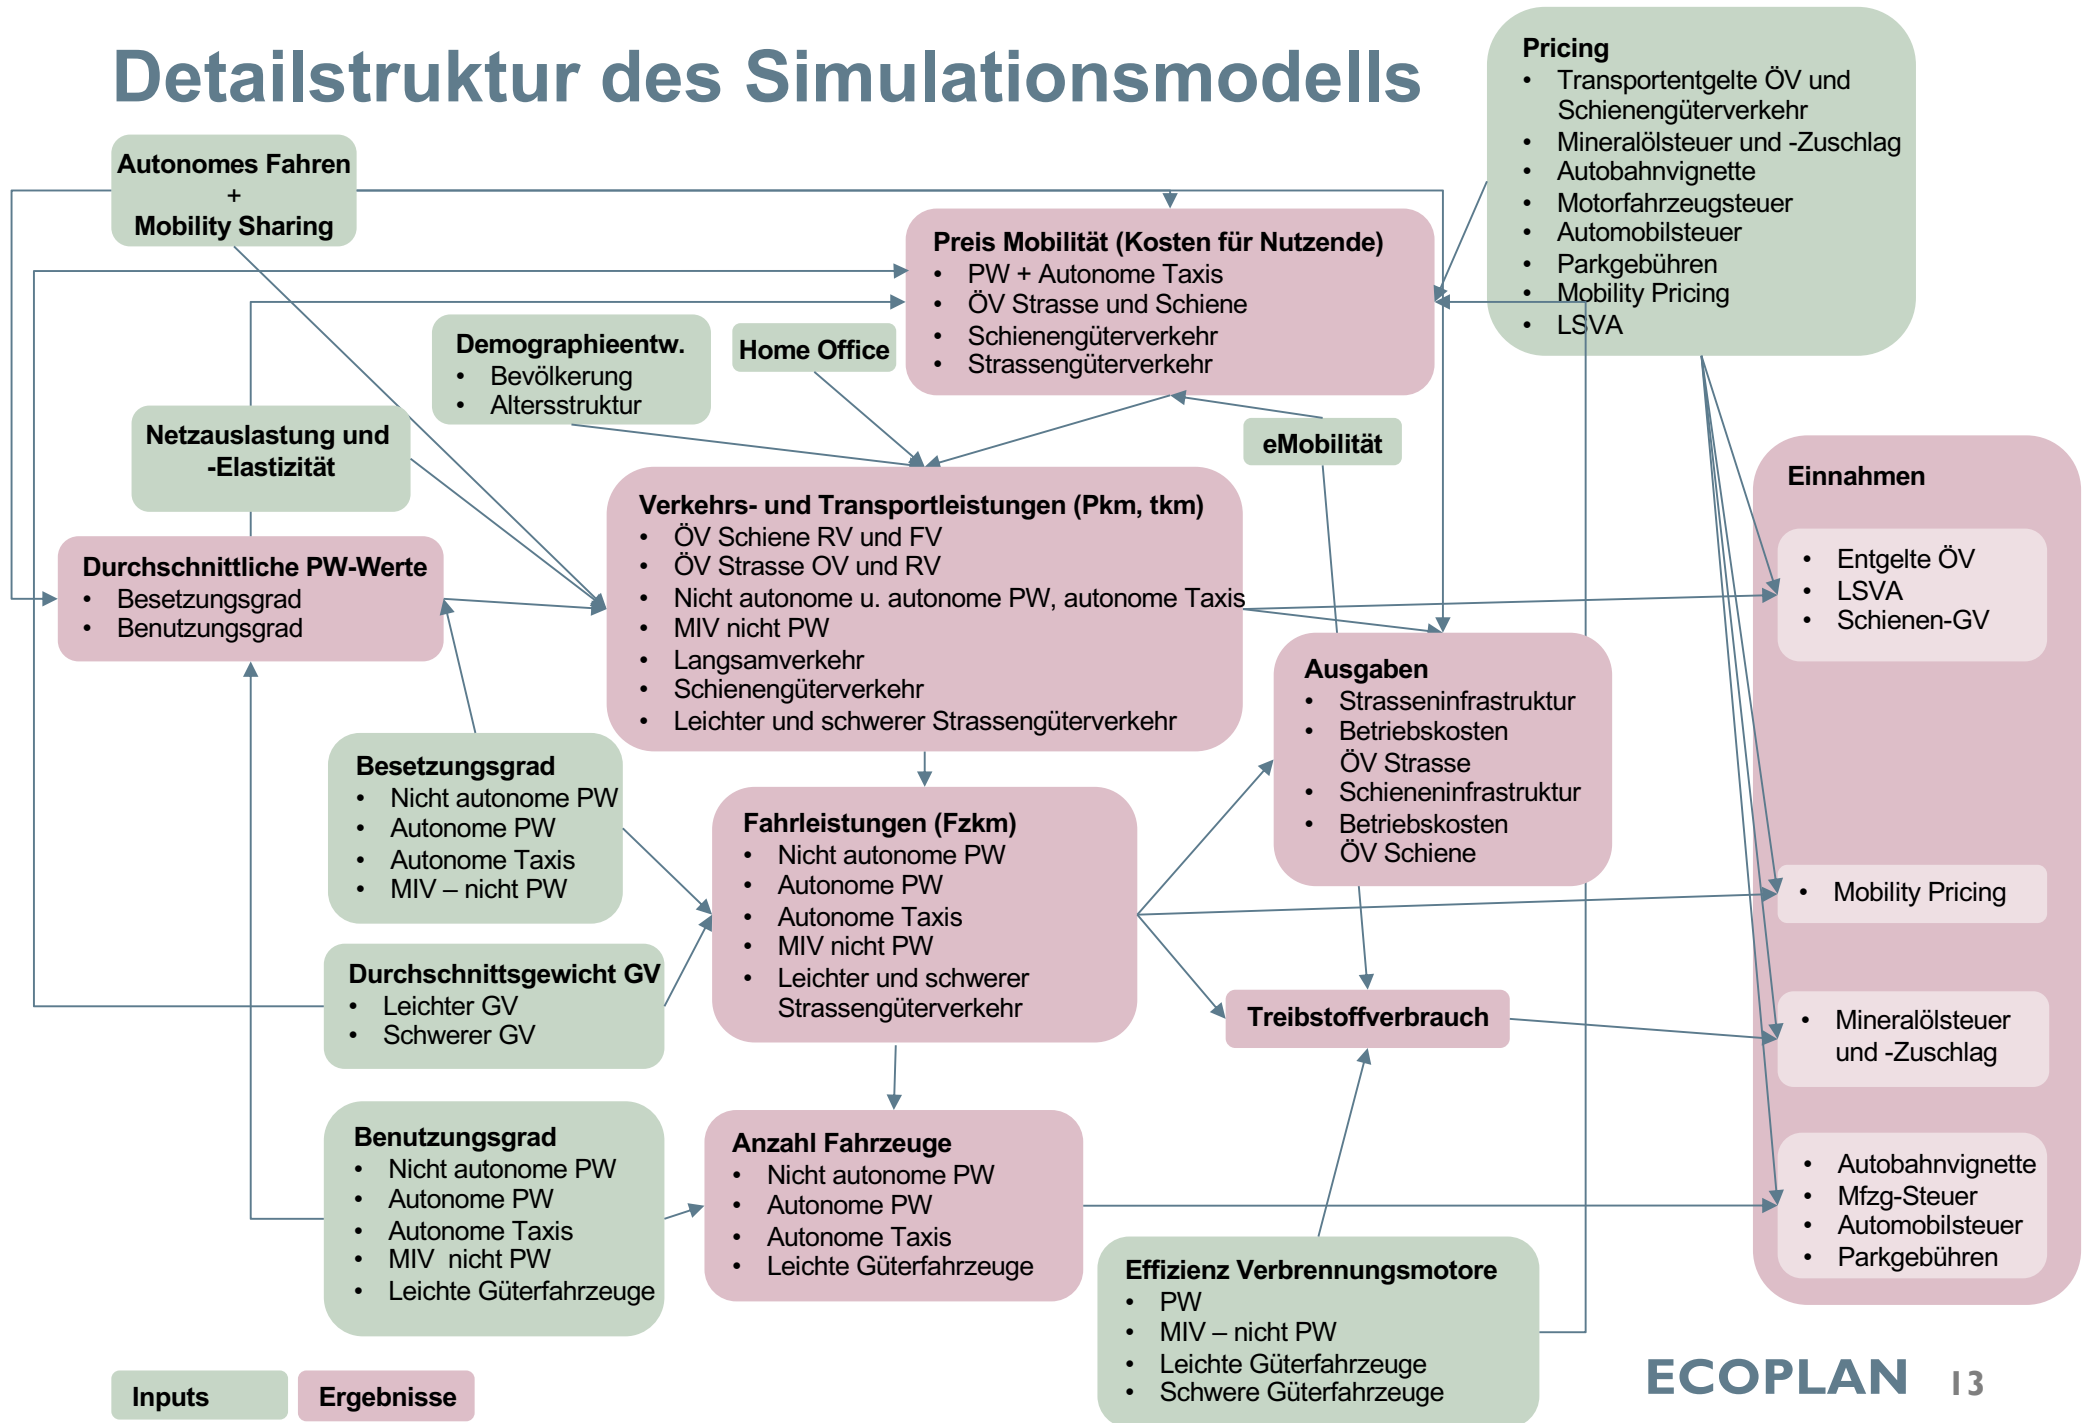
Detailstruktur des Simulationsmodells

Pricing
• Transportentgelte ÖV und Schienengüterverkehr
• Mineralölsteuer und -Zuschlag
• Autobahnvignette
• Motorfahrzeugsteuer
• Automobilsteuer
• Parkgebühren
• Mobility Pricing
• LSVA

Autonomes Fahren + Mobility Sharing

Preis Mobilität (Kosten für Nutzende)
• PW + Autonome Taxis
• ÖV Strasse und Schiene
• Schienengüterverkehr
• Strassengüterverkehr

Demographieentw.
• Bevölkerung
• Altersstruktur

Home Office

Netzauslastung und -Elastizität

eMobilität

Einnahmen

Verkehrs- und Transportleistungen (Pkm, tkm)
• ÖV Schiene RV und FV
• ÖV Strasse OV und RV
• Nicht autonome u. autonome PW, autonome Taxis
• MIV nicht PW
• Langsamverkehr
• Schienengüterverkehr
• Leichter und schwerer Strassengüterverkehr

Durchschnittliche PW-Werte
• Besetzungsgrad
• Benutzungsgrad

• Entgelte ÖV
• LSVA
• Schienen-GV

Ausgaben
• Strasseninfrastruktur
• Betriebskosten ÖV Strasse
• Schieneninfrastruktur
• Betriebskosten ÖV Schiene

Besetzungsgrad
• Nicht autonome PW
• Autonome PW
• Autonome Taxis
• MIV – nicht PW

Fahrleistungen (Fzkm)
• Nicht autonome PW
• Autonome PW
• Autonome Taxis
• MIV nicht PW
• Leichter und schwerer Strassengüterverkehr

• Mobility Pricing

Durchschnittsgewicht GV
• Leichter GV
• Schwerer GV

Treibstoffverbrauch

• Mineralölsteuer und -Zuschlag

Benutzungsgrad
• Nicht autonome PW
• Autonome PW
• Autonome Taxis
• MIV nicht PW
• Leichte Güterfahrzeuge

Anzahl Fahrzeuge
• Nicht autonome PW
• Autonome PW
• Autonome Taxis
• Leichte Güterfahrzeuge

• Autobahnvignette
• Mfzg-Steuer
• Automobilsteuer
• Parkgebühren

Effizienz Verbrennungsmotore
• PW
• MIV – nicht PW
• Leichte Güterfahrzeuge
• Schwere Güterfahrzeuge

Inputs
Ergebnisse

ECOPLAN 13